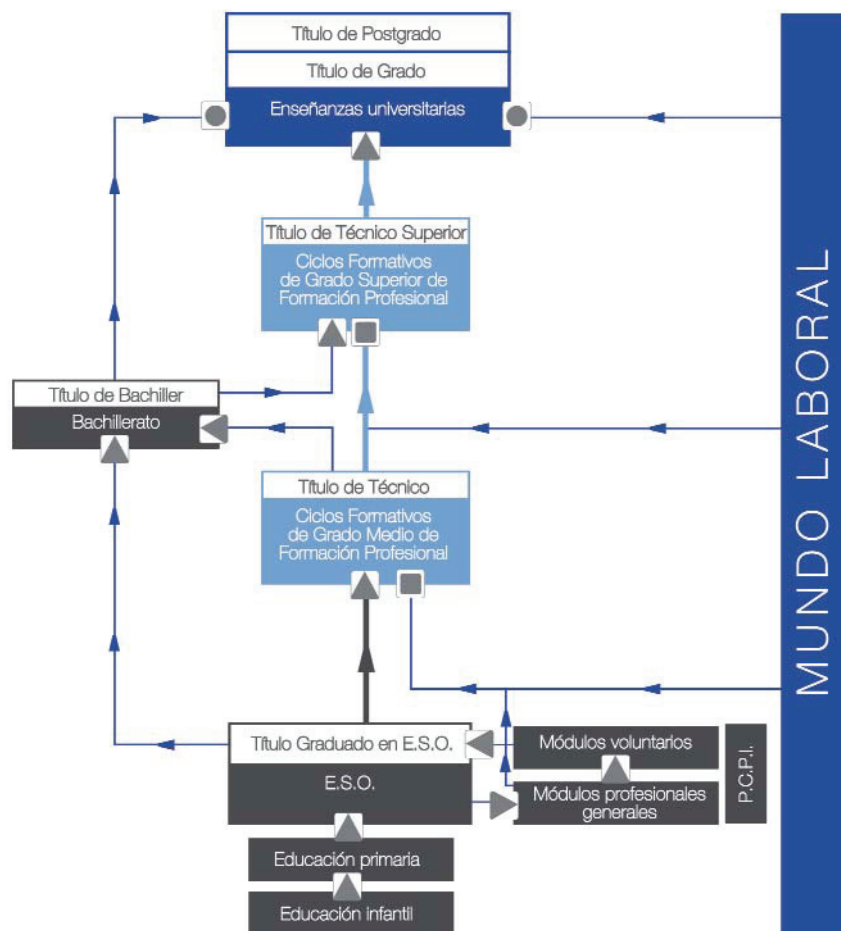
Título de Postgrado
Título de Grado
Enseñanzas universitarias

Título de Técnico Superior
Ciclos Formativos de Grado Superior de Formación Profesional

Título de Bachiller
Bachillerato

Título de Técnico
Ciclos Formativos de Grado Medio de Formación Profesional

Título Graduado en E.S.O.
E.S.O.

Módulos voluntarios
Módulos profesionales generales
P.C.P.I.

Educación primaria
Educación infantil

MUNDO LABORAL